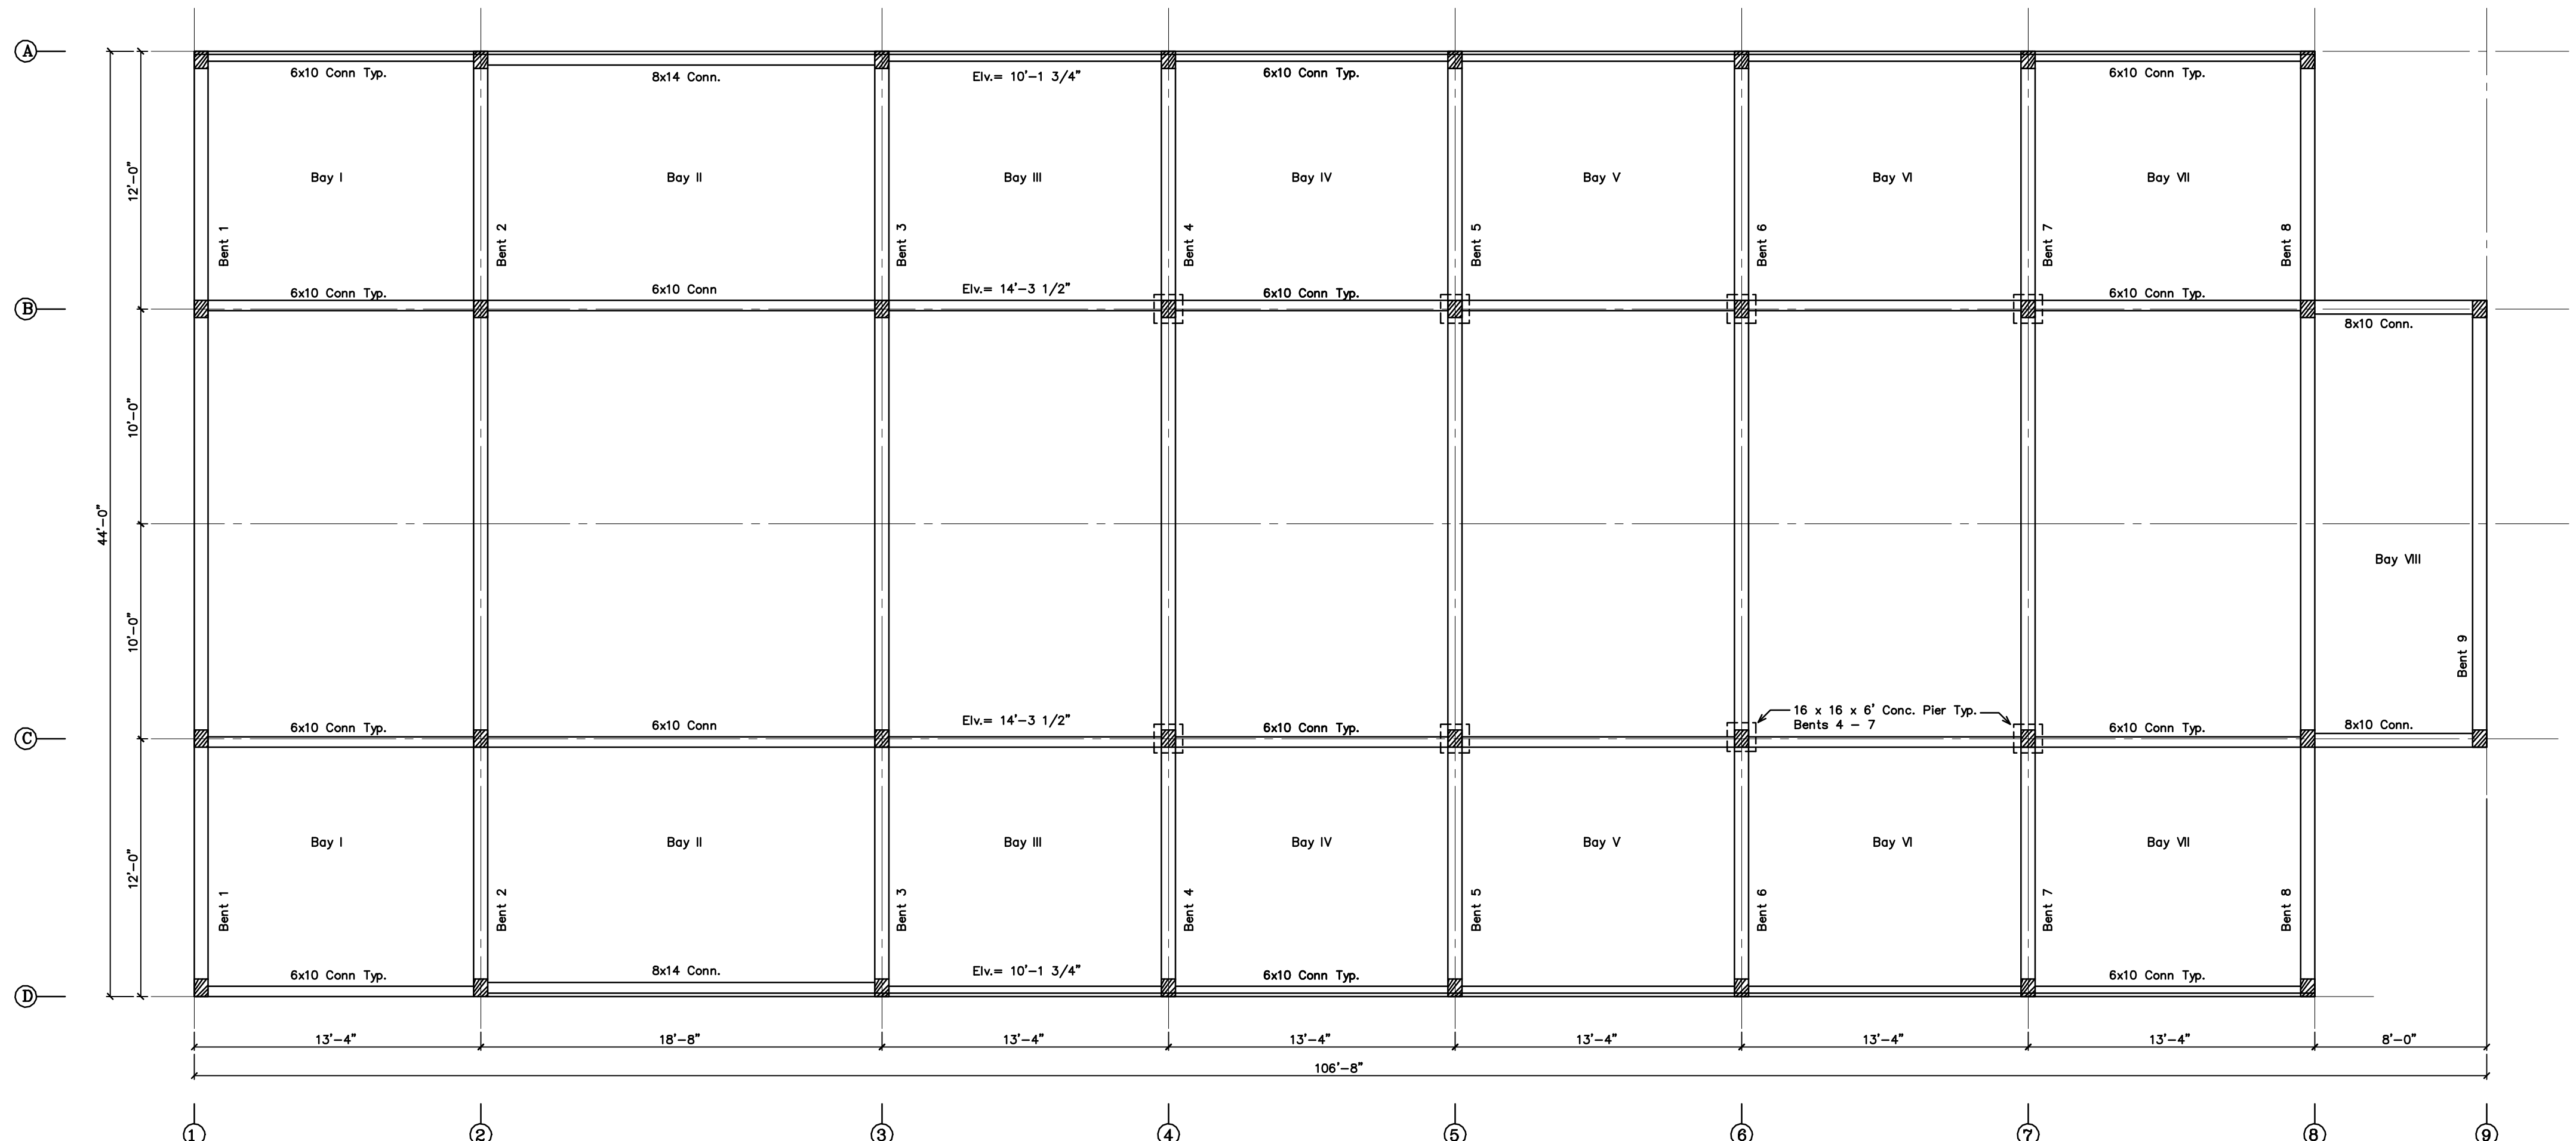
A

6x10 Conn Typ.
8x14 Conn.
Elv.= 10'-1 3/4"
6x10 Conn Typ.
6x10 Conn Typ.

12'-0"

Bay I
Bay II
Bay III
Bay IV
Bay V
Bay VI
Bay VII

Bent 1
Bent 2
Bent 3
Bent 4
Bent 5
Bent 6
Bent 7
Bent 8

B

6x10 Conn Typ.
6x10 Conn
Elv.= 14'-3 1/2"
6x10 Conn Typ.
6x10 Conn Typ.
8x10 Conn.

10'-0"

44'-0"

Bay VIII

10'-0"

Bent 9

16 x 16 x 6' Conc. Pier Typ.
Bents 4 – 7

C

6x10 Conn Typ.
6x10 Conn
Elv.= 14'-3 1/2"
6x10 Conn Typ.
6x10 Conn Typ.
8x10 Conn.

12'-0"

Bay I
Bay II
Bay III
Bay IV
Bay V
Bay VI
Bay VII

Bent 1
Bent 2
Bent 3
Bent 4
Bent 5
Bent 6
Bent 7
Bent 8

6x10 Conn Typ.
8x14 Conn.
Elv.= 10'-1 3/4"
6x10 Conn Typ.
6x10 Conn Typ.

D

13'-4"
18'-8"
13'-4"
13'-4"
13'-4"
13'-4"
13'-4"
8'-0"

106'-8"

1
2
3
4
5
6
7
8
9